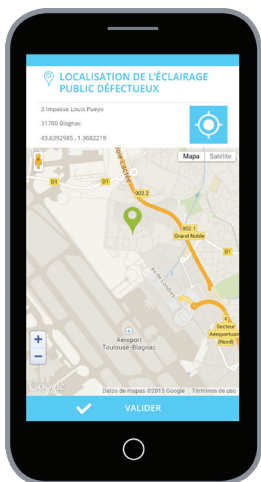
LOCALISATION DE L'ÉCLAIRAGE PUBLIC DÉFECTUEUX

3 Impasse Louis Pueyo

31700 Blagnac

43.6392985 , 1.3682219

Mapa Satélite

D1

D1

902.2

902.1

Grand Noble

D1

D1

2

Secteur Aéroportuaire (Nord)

Aéroport Toulouse-Blagnac

+

−

Google

Datos de mapas ©2015 Google Términos de uso

VALIDER